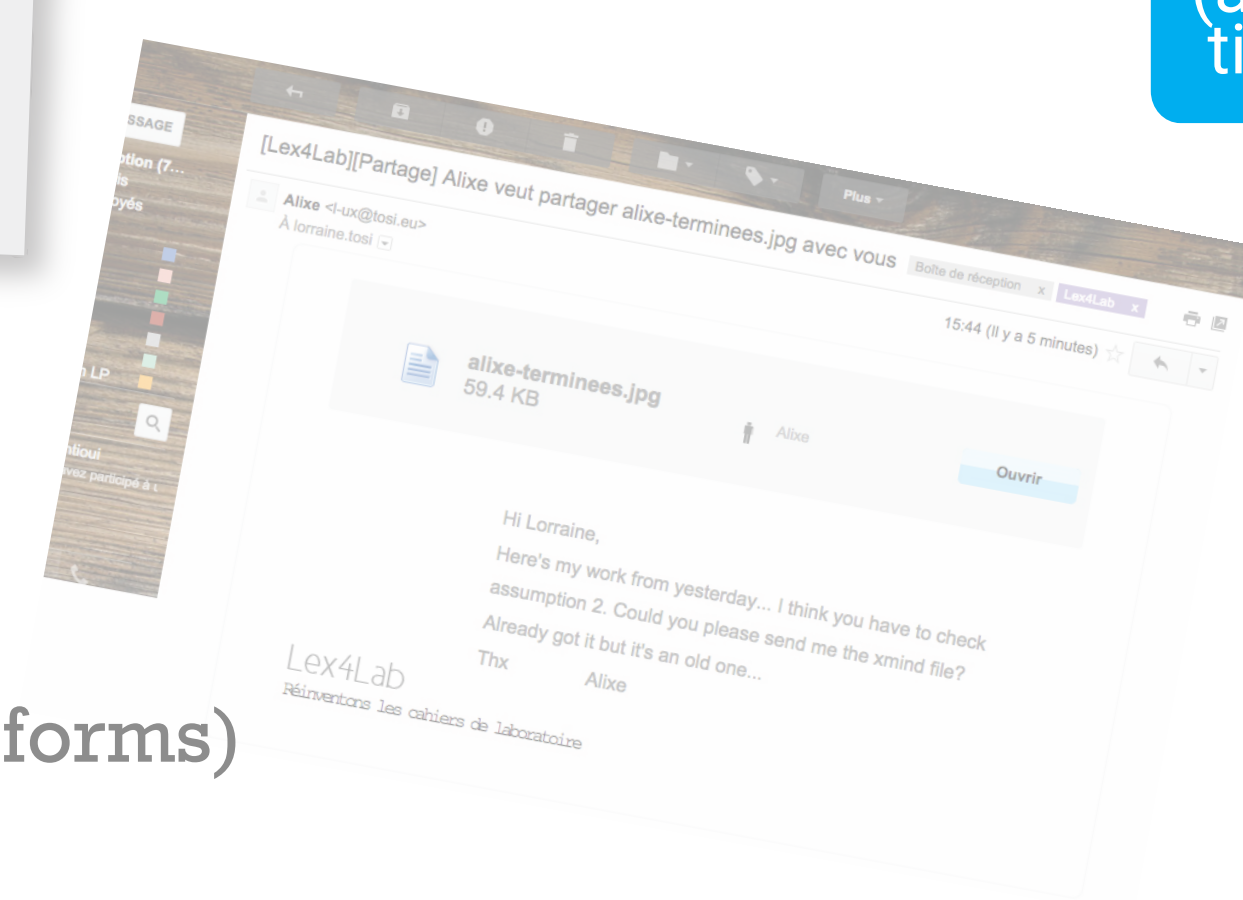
(a
ti

SSAGE
ption (7...
is
oyés

n LP

ntioui
vez participé à

Plus

[Lex4Lab][Partage] Alixe veut partager alixe-terminees.jpg avec vous

Boîte de réception x Lex4Lab x

Alixe <l-ux@tosi.eu>
À lorraine.tosi

15:44 (Il y a 5 minutes)

alixe-terminees.jpg
59.4 KB

Alixe

Ouvrir

Hi Lorraine,

Here's my work from yesterday... I think you have to check assumption 2. Could you please send me the xmind file? Already got it but it's an old one...

Thx Alixe

Lex4Lab
Réinventons les cahiers de laboratoire

forms)